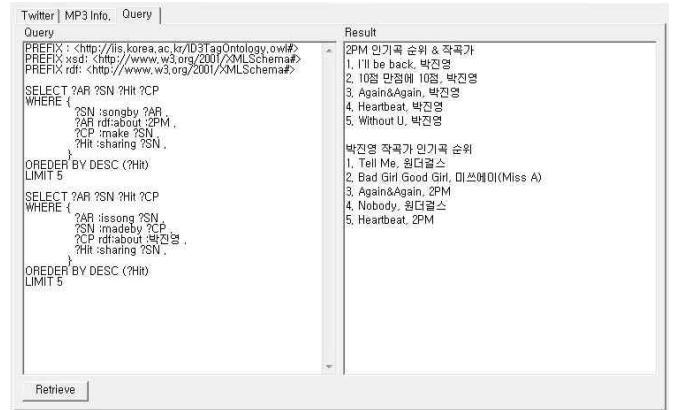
Twitter | MP3 Info. | Query

Query

PREFIX : <http://iis.korea.ac.kr/ID3TagOntology.owl#>
PREFIX xsd: <http://www.w3.org/2001/XMLSchema#>
PREFIX rdf: <http://www.w3.org/2001/XMLSchema#>

SELECT ?AR ?SN ?Hit ?CP
WHERE {
?SN :songby ?AR .
?AR rdf:about :2PM .
?CP :make ?SN .
?Hit :sharing ?SN .
}
OREDER BY DESC (?Hit)
LIMIT 5

SELECT ?AR ?SN ?Hit ?CP
WHERE {
?AR :issong ?SN .
?SN :madeby ?CP .
?CP rdf:about :박진영 .
?Hit :sharing ?SN .
}
OREDER BY DESC (?Hit)
LIMIT 5

Result

2PM 인기곡 순위 & 작곡가
1. I'll be back, 박진영
2. 10점 만점에 10점, 박진영
3. Again&Again, 박진영
4. Heartbeat, 박진영
5. Without U, 박진영

박진영 작곡가 인기곡 순위
1. Tell Me, 원더걸스
2. Bad Girl Good Girl, 미쓰에이(Miss A)
3. Again&Again, 2PM
4. Nobody, 원더걸스
5. Heartbeat, 2PM

Retrieve